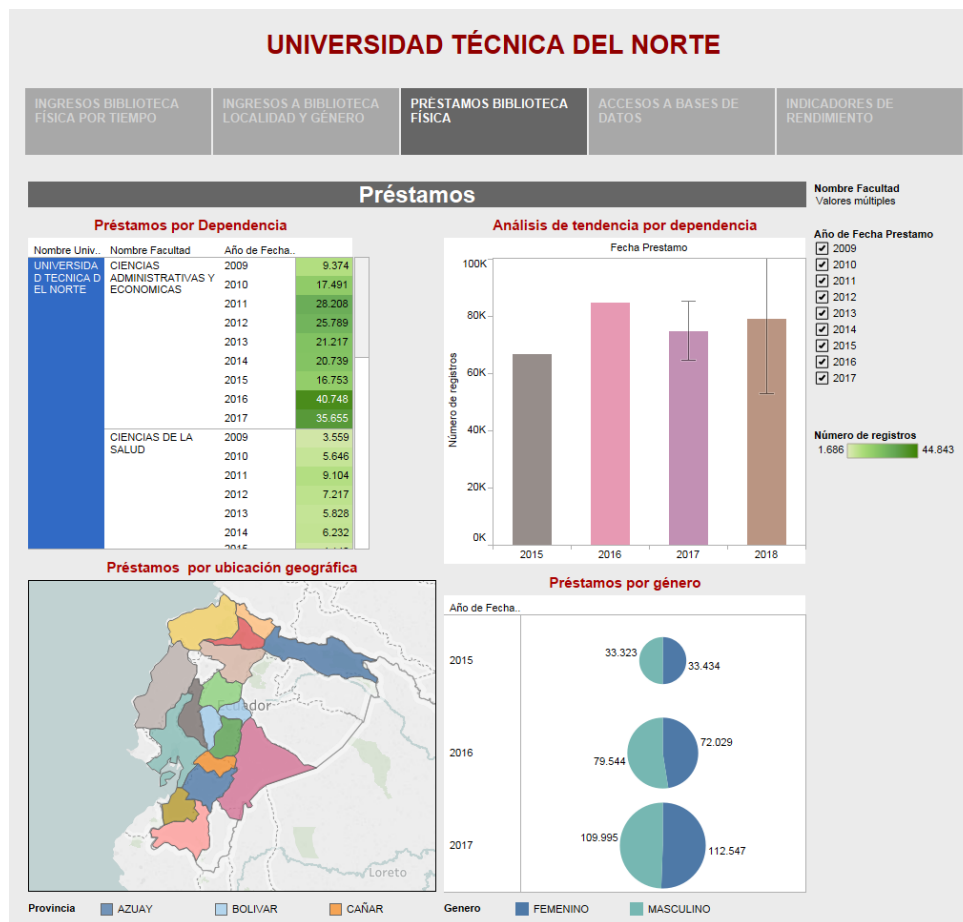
UNIVERSIDAD TÉCNICA DEL NORTE

INGRESOS BIBLIOTECA FÍSICA POR TIEMPO | INGRESOS A BIBLIOTECA LOCALIDAD Y GÉNERO | PRÉSTAMOS BIBLIOTECA FÍSICA | ACCESOS A BASES DE DATOS | INDICADORES DE RENDIMIENTO

Préstamos

Préstamos por Dependencia

| Nombre Univ.. | Nombre Facultad | Año de Fecha.. | |
|---|---|---|---|
| UNIVERSIDAD TECNICA DEL NORTE | CIENCIAS ADMINISTRATIVAS Y ECONOMICAS | 2009 | 9.374 |
| | | 2010 | 17.491 |
| | | 2011 | 28.208 |
| | | 2012 | 25.789 |
| | | 2013 | 21.217 |
| | | 2014 | 20.739 |
| | | 2015 | 16.753 |
| | | 2016 | 40.748 |
| | | 2017 | 35.655 |
| | CIENCIAS DE LA SALUD | 2009 | 3.559 |
| | | 2010 | 5.646 |
| | | 2011 | 9.104 |
| | | 2012 | 7.217 |
| | | 2013 | 5.828 |
| | | 2014 | 6.232 |
| | | 2015 | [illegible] |

Análisis de tendencia por dependencia

Fecha Prestamo

Número de registros

100K
80K
60K
40K
20K
0K

2015 2016 2017 2018

Nombre Facultad
Valores múltiples

Año de Fecha Prestamo
2009
2010
2011
2012
2013
2014
2015
2016
2017

Número de registros
1.686 44.843

Préstamos por ubicación geográfica

Ecuador

Loreto

Préstamos por género

Año de Fecha..

2015 33.323 33.434
2016 79.544 72.029
2017 109.995 112.547

Provincia AZUAY BOLIVAR CAÑAR

Genero FEMENINO MASCULINO